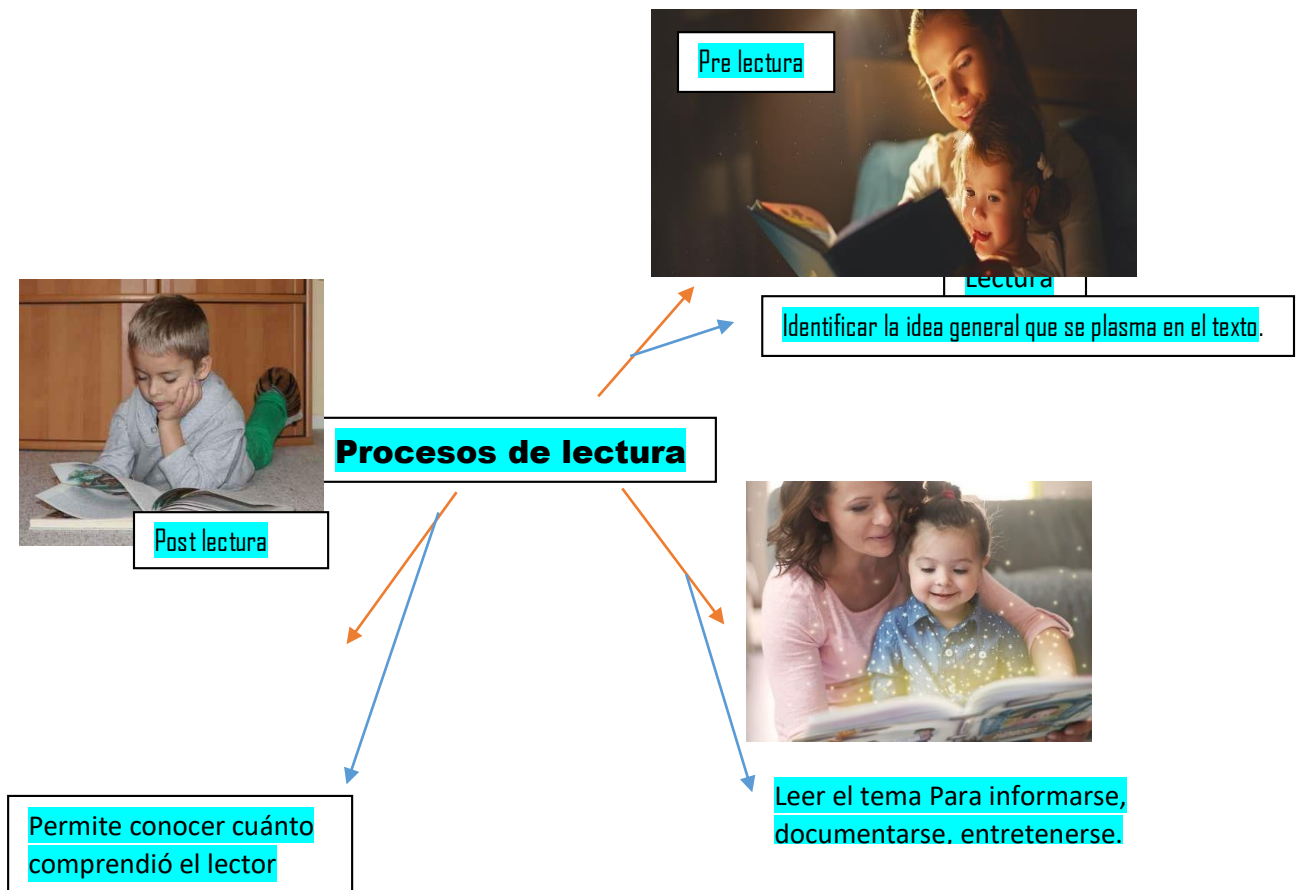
Pre lectura

Lectura

Identificar la idea general que se plasma en el texto.

Procesos de lectura

Post lectura

Permite conocer cuánto comprendió el lector

Leer el tema Para informarse, documentarse, entretenerse.